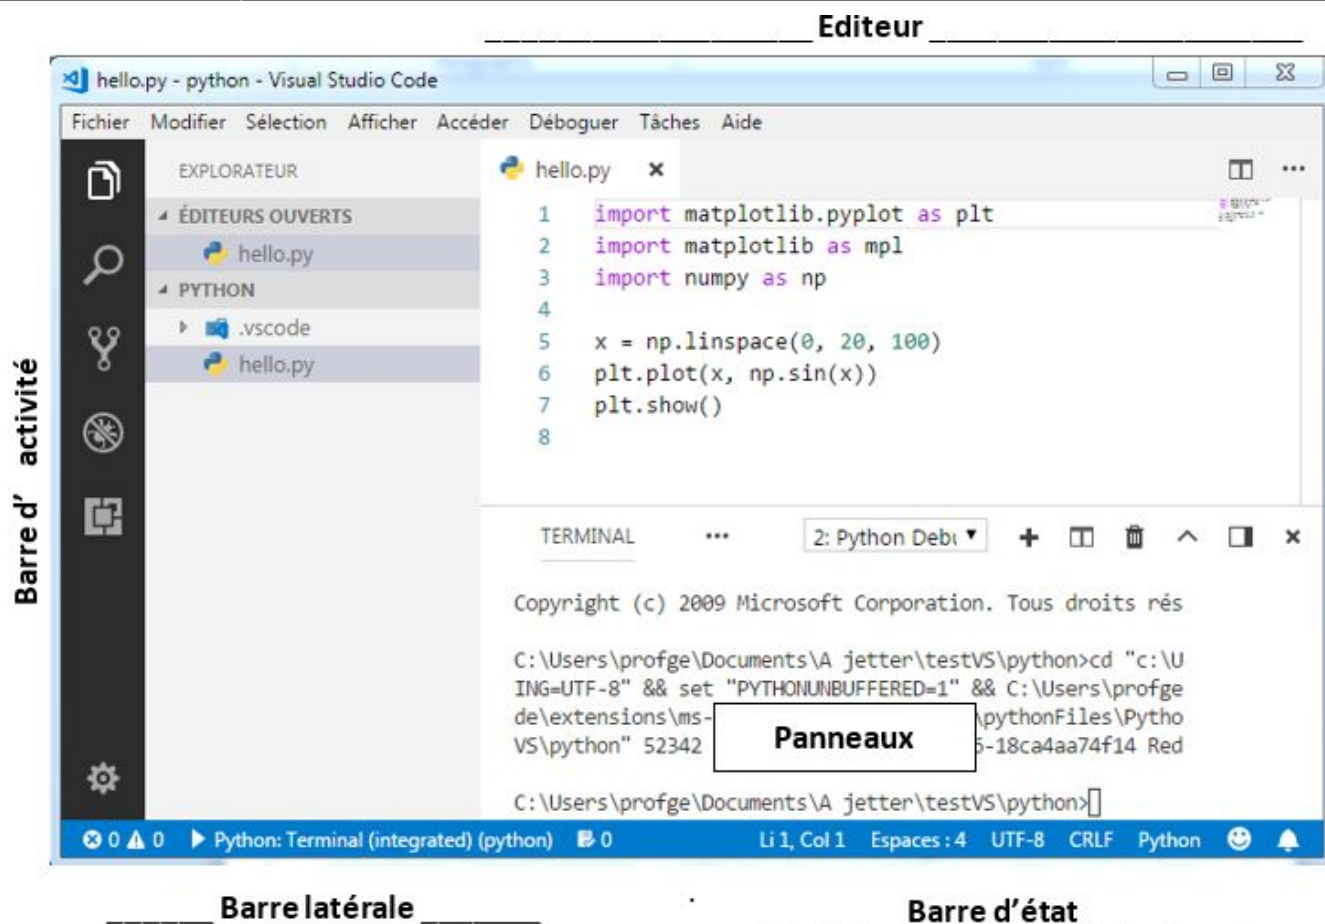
Editeur

hello.py - python - Visual Studio Code

Fichier Modifier Sélection Afficher Accéder Déboguer Tâches Aide

EXPLORATEUR

ÉDITEURS OUVERTS

hello.py

PYTHON

.vscode

hello.py

hello.py ×

1 import matplotlib.pyplot as plt
2 import matplotlib as mpl
3 import numpy as np
4
5 x = np.linspace(0, 20, 100)
6 plt.plot(x, np.sin(x))
7 plt.show()
8

TERMINAL ··· 2: Python Debı

Copyright (c) 2009 Microsoft Corporation. Tous droits rés

C:\Users\profge\Documents\A jetter\testVS\python>cd "c:\U
ING=UTF-8" && set "PYTHONUNBUFFERED=1" && C:\Users\profge
de\extensions\ms- \pythonFiles\Pytho
VS\python" 52342 5-18ca4aa74f14 Red

Panneaux

C:\Users\profge\Documents\A jetter\testVS\python>

Barre d' activité

⊗ 0 ⚠ 0 Python: Terminal (integrated) (python) 0 Li 1, Col 1 Espaces : 4 UTF-8 CRLF Python

Barre latérale

Barre d'état